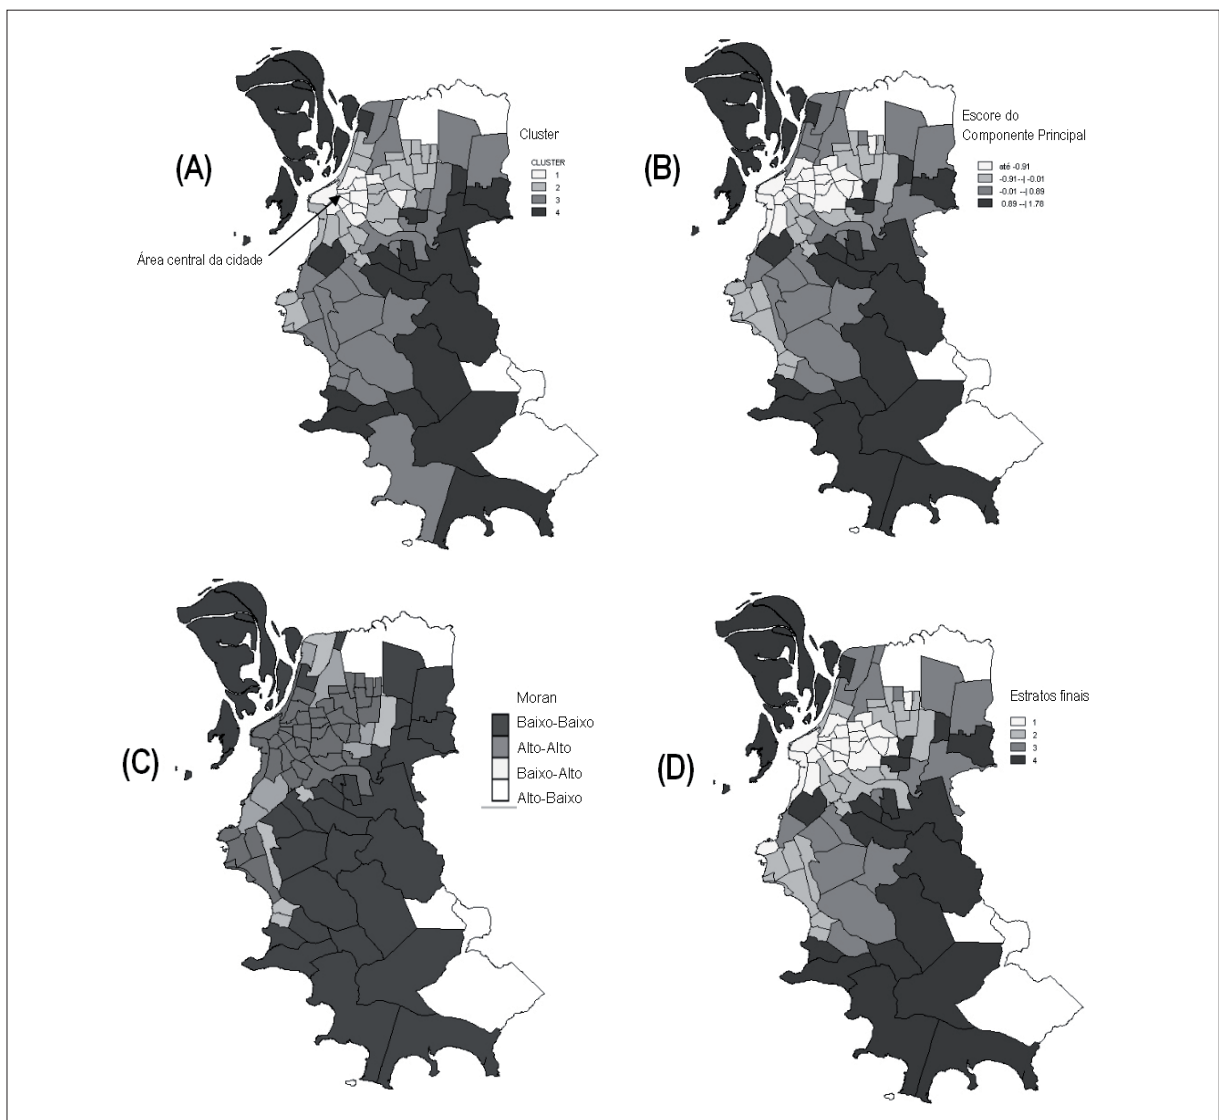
(A)

Cluster

CLUSTER
1
2
3
4

Área central da cidade

(B)

Escore do Componente Principal

até -0.91
-0.91 -| -0.01
-0.01 -| 0.89
0.89 -| 1.78

(C)

Moran
Baixo-Baixo
Alto-Alto
Baixo-Alto
Alto-Baixo

(D)

Estratos finais
1
2
3
4